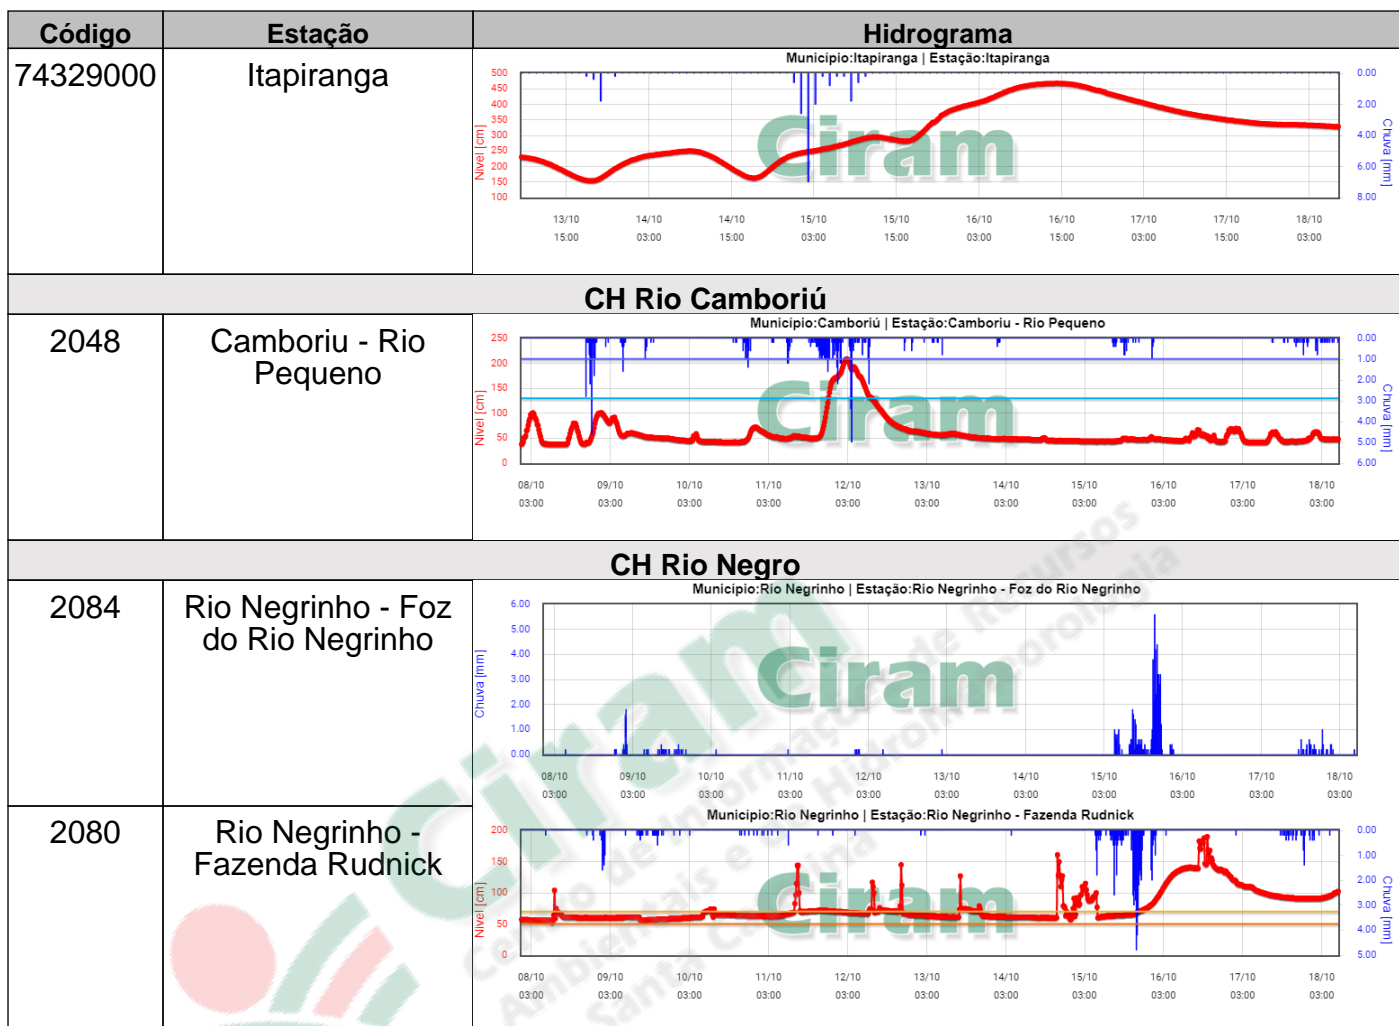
| Código | Estação | Hidrograma |
|---|---|---|
| 74329000 | Itapiranga | Municipio:Itapiranga \| Estação:Itapiranga<br>Nivel [cm] 500 450 400 350 300 250 200 150 100<br>Chuva [mm] 0.00 2.00 4.00 6.00 8.00<br>13/10 15:00 14/10 03:00 14/10 15:00 15/10 03:00 15/10 15:00 16/10 03:00 16/10 15:00 17/10 03:00 17/10 15:00 18/10 03:00<br>Ciram |
| CH Rio Camboriú | | |
| 2048 | Camboriu - Rio Pequeno | Municipio:Camboriú \| Estação:Camboriu - Rio Pequeno<br>Nivel [cm] 250 200 150 100 50 0<br>Chuva [mm] 0.00 1.00 2.00 3.00 4.00 5.00 6.00<br>08/10 03:00 09/10 03:00 10/10 03:00 11/10 03:00 12/10 03:00 13/10 03:00 14/10 03:00 15/10 03:00 16/10 03:00 17/10 03:00 18/10 03:00<br>Ciram |
| CH Rio Negro | | |
| 2084 | Rio Negrinho - Foz do Rio Negrinho | Municipio:Rio Negrinho \| Estação:Rio Negrinho - Foz do Rio Negrinho<br>Chuva [mm] 6.00 5.00 4.00 3.00 2.00 1.00 0.00<br>08/10 03:00 09/10 03:00 10/10 03:00 11/10 03:00 12/10 03:00 13/10 03:00 14/10 03:00 15/10 03:00 16/10 03:00 17/10 03:00 18/10 03:00<br>Ciram |
| 2080 | Rio Negrinho - Fazenda Rudnick | Municipio:Rio Negrinho \| Estação:Rio Negrinho - Fazenda Rudnick<br>Nivel [cm] 200 150 100 50 0<br>Chuva [mm] 0.00 1.00 2.00 3.00 4.00 5.00<br>08/10 03:00 09/10 03:00 10/10 03:00 11/10 03:00 12/10 03:00 13/10 03:00 14/10 03:00 15/10 03:00 16/10 03:00 17/10 03:00 18/10 03:00<br>Ciram |

Ciram Centro de Informações de Recursos Ambientais e de Hidrometeorologia de Santa Catarina